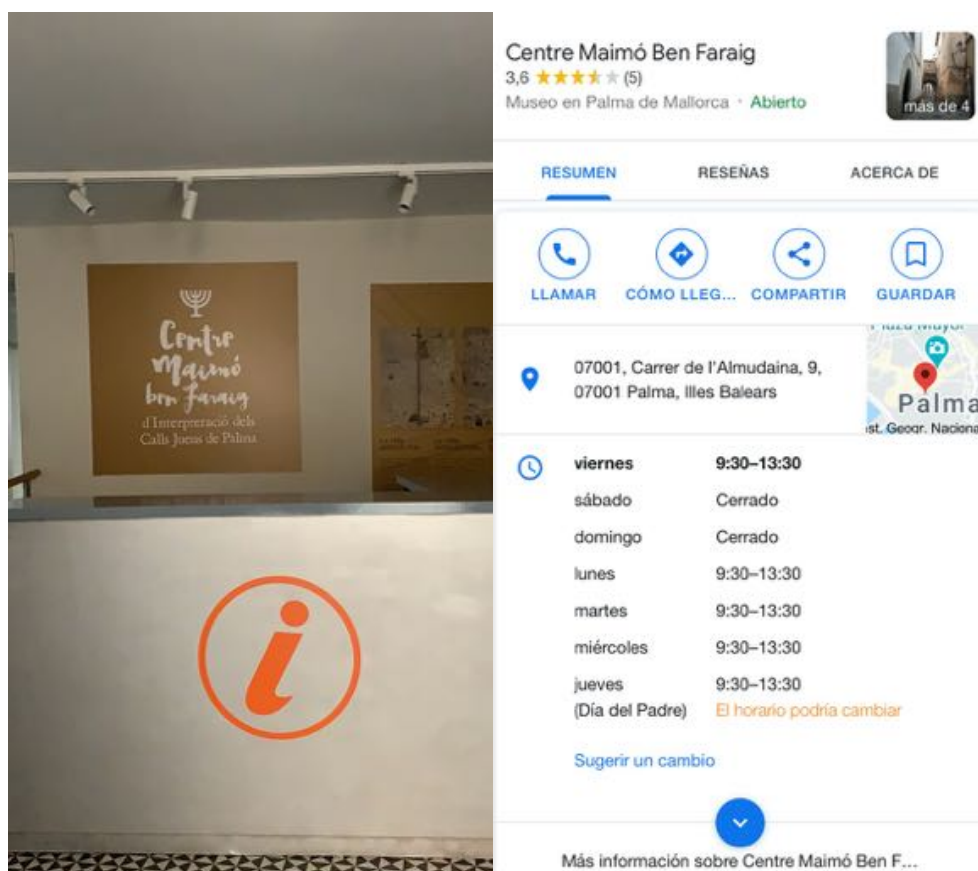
Centre
Maimó
ben Faraig
d'Interpretació dels
Calls Jueus de Palma

i

Centre Maimó Ben Faraig
3,6 ★★★★★ (5)
Museo en Palma de Mallorca · Abierto

más de 4

RESUMEN
RESEÑAS
ACERCA DE

LLAMAR
CÓMO LLEG...
COMPARTIR
GUARDAR

07001, Carrer de l'Almudaina, 9, 07001 Palma, Illes Balears

Plaza Mayor
Palma
Inst. Geogr. Nacional

| | |
|---|---|
| viernes | 9:30–13:30 |
| sábado | Cerrado |
| domingo | Cerrado |
| lunes | 9:30–13:30 |
| martes | 9:30–13:30 |
| miércoles | 9:30–13:30 |
| jueves (Día del Padre) | 9:30–13:30 El horario podría cambiar |

Sugerir un cambio

Más información sobre Centre Maimó Ben F...